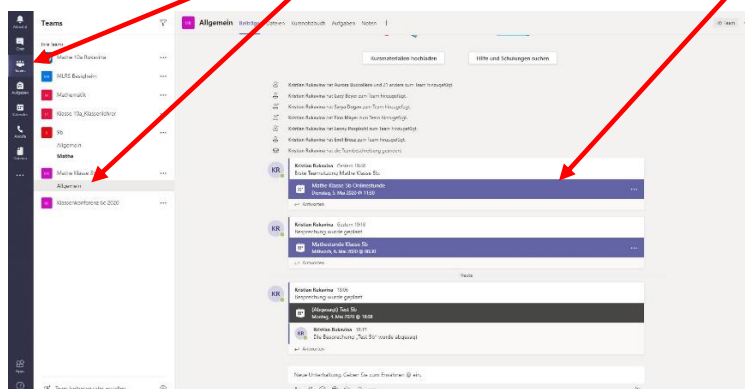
Aktivität
Chat
Teams
Aufgaben
Kalender
Anrufe
Dateien
...
Apps
Hilfe

Teams

Ihre Teams
Meine 10a Rokunina ...
MLRS Beispielen ...
Mathematik ...
Klasse 10a_Klassenlehrer ...
5b ...
Allgemein
Mathe
Meine Klasse 5b ...
Allgemein
Klassenkonferenz 5c 2020 ...

Team beitreten oder erstellen

5b Allgemein Beiträge Dateien Kursnotizbuch Aufgaben Noten

Kursmaterialien hochladen
Hilfe und Schulungen suchen

Kristian Rokunina hat Gustav Stossdikes und 21 andere zum Team hinzugefügt.
Kristian Rokunina hat Lucy Bauer zum Team hinzugefügt.
Kristian Rokunina hat Selja Bogen zum Team hinzugefügt.
Kristian Rokunina hat Finn Mayer zum Team hinzugefügt.
Kristian Rokunina hat Lenny Bergfeld zum Team hinzugefügt.
Kristian Rokunina hat Emil Braun zum Team hinzugefügt.
Kristian Rokunina hat die Teambeschreibung geändert.

KR Kristian Rokunina Gestern 19:06
Erste Teamsitzung Meine Klasse 5b
Mathe Klasse 5b Onlinestunde
Dienstag, 5. Mai 2020 @ 11:30
Antworten

KR Kristian Rokunina Gestern 19:10
Besprechung wurde geplant
Mathestunde Klasse 5b
Mittwoch, 6. Mai 2020 @ 08:30
Antworten

Heute

KR Kristian Rokunina 15:06
Besprechung wurde geplant
[Abgesagt] Test 5b
Montag, 4. Mai 2020 @ 16:00
KR Kristian Rokunina 15:11
Die Besprechung „Test 5b" wurde abgesagt
Antworten

Neue Unterhaltung. Geben Sie zum Erwähnen @ ein.

Team